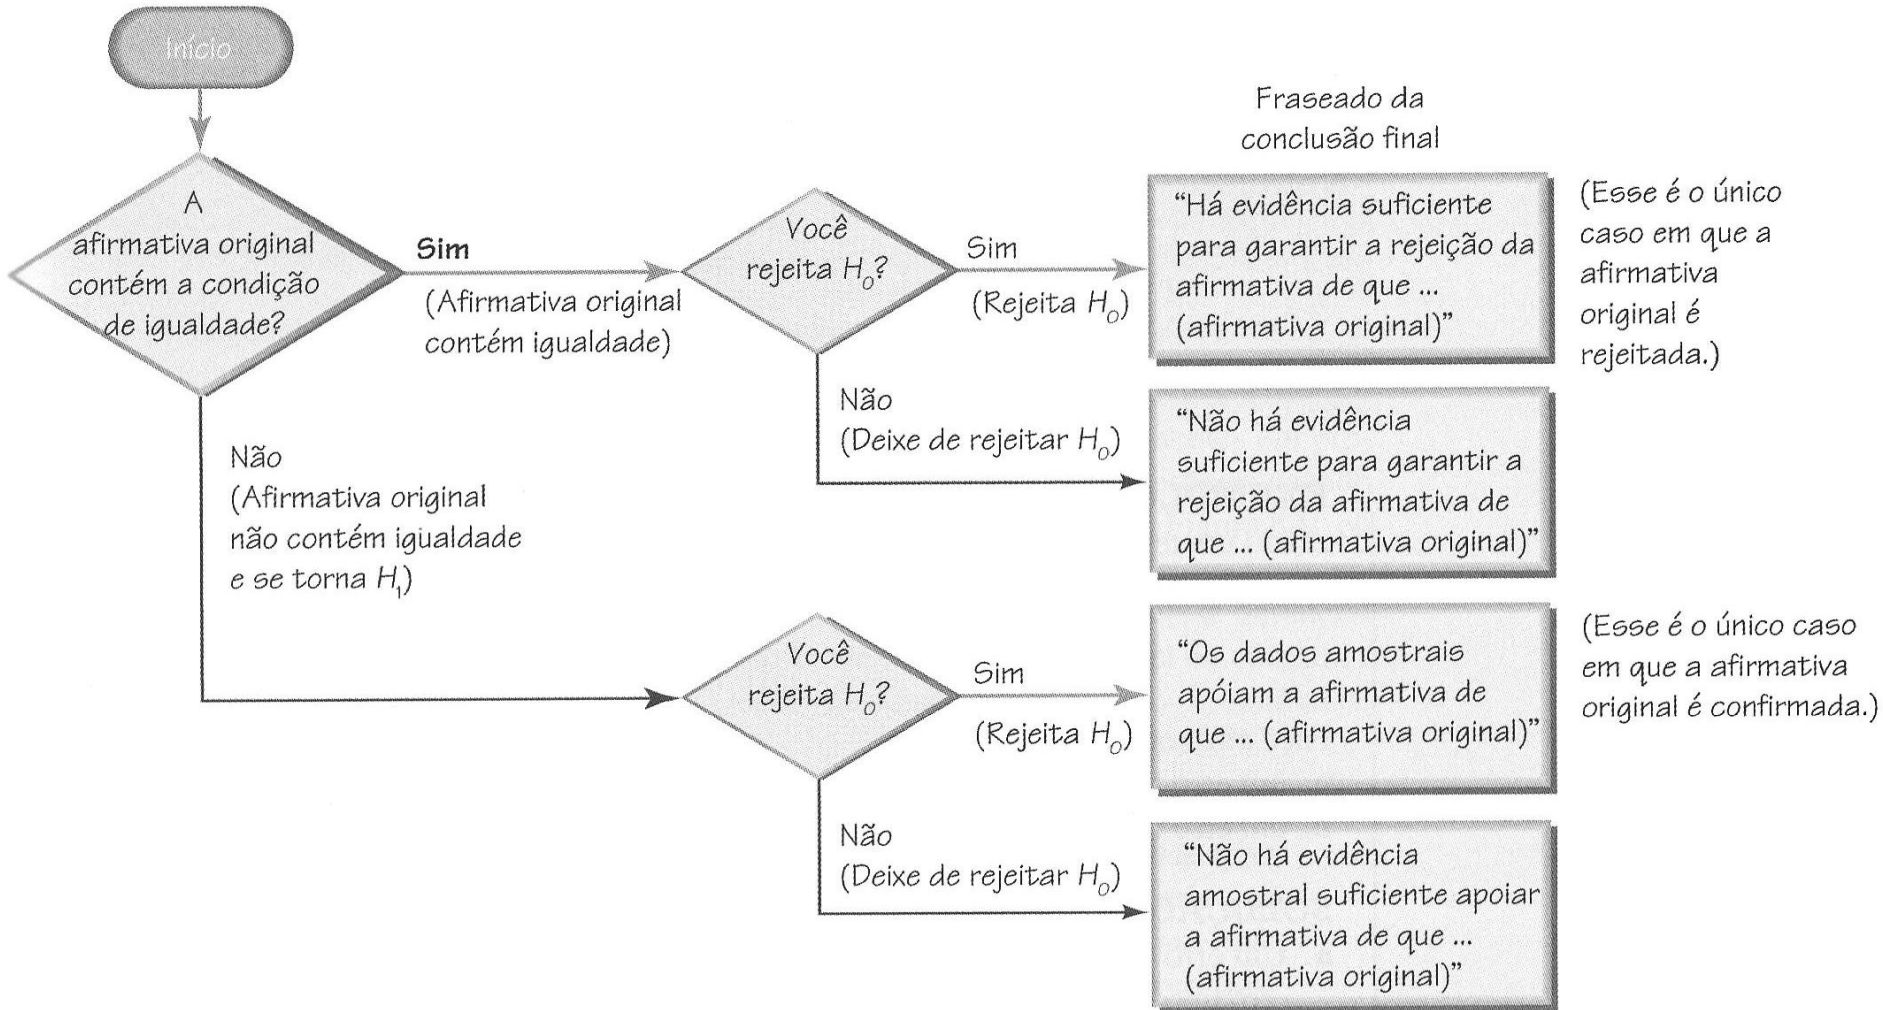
Início

A afirmativa original contém a condição de igualdade?

Sim
(Afirmativa original contém igualdade)

Você rejeita $H_0$?

Sim
(Rejeita $H_0$)

Fraseado da conclusão final

"Há evidência suficiente para garantir a rejeição da afirmativa de que ... (afirmativa original)"

(Esse é o único caso em que a afirmativa original é rejeitada.)

Não
(Deixe de rejeitar $H_0$)

"Não há evidência suficiente para garantir a rejeição da afirmativa de que ... (afirmativa original)"

Não
(Afirmativa original não contém igualdade e se torna $H_1$)

Você rejeita $H_0$?

Sim
(Rejeita $H_0$)

"Os dados amostrais apóiam a afirmativa de que ... (afirmativa original)"

(Esse é o único caso em que a afirmativa original é confirmada.)

Não
(Deixe de rejeitar $H_0$)

"Não há evidência amostral suficiente apoiar a afirmativa de que ... (afirmativa original)"